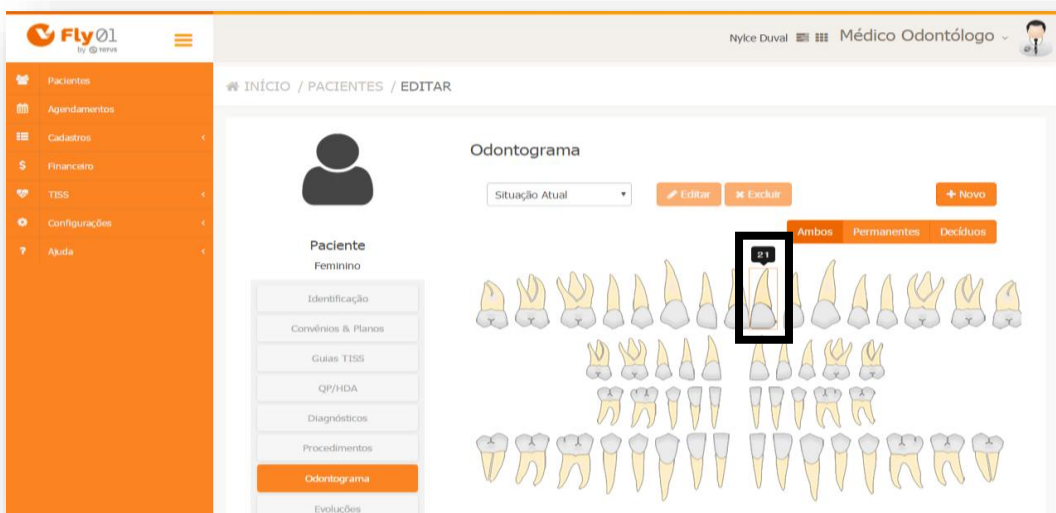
Fly01 by totvs

Nylce Duval Médico Odontólogo

Pacientes
Agendamentos
Cadastros
Financeiro
TISS
Configurações
Ajuda

INÍCIO / PACIENTES / EDITAR

Paciente
Feminino

Identificação
Convênios & Planos
Guias TISS
QP/HDA
Diagnósticos
Procedimentos
Odontograma
Evoluções

Odontograma

Situação Atual

Editar
Excluir
+ Novo

Ambos
Permanentes
Decíduos

21